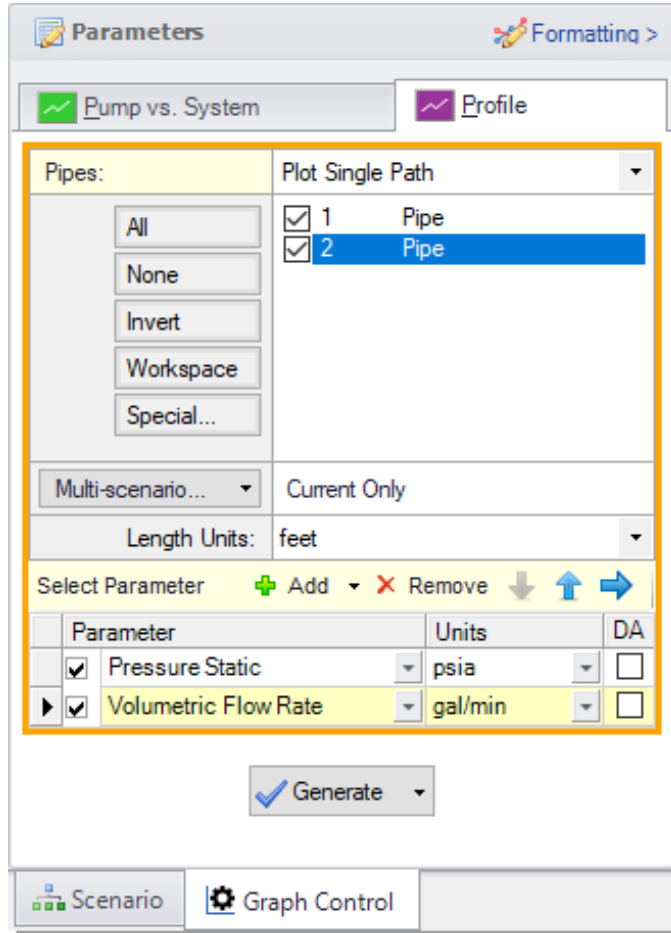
Parameters

Formatting >

Pump vs. System

Profile

Pipes: Plot Single Path

All
None
Invert
Workspace
Special...

1 Pipe
2 Pipe

Multi-scenario... Current Only

Length Units: feet

Select Parameter Add Remove

| | Parameter | Units | DA |
|---|---|---|---|
| | Pressure Static | psia | |
| | Volumetric Flow Rate | gal/min | |

Generate

Scenario

Graph Control